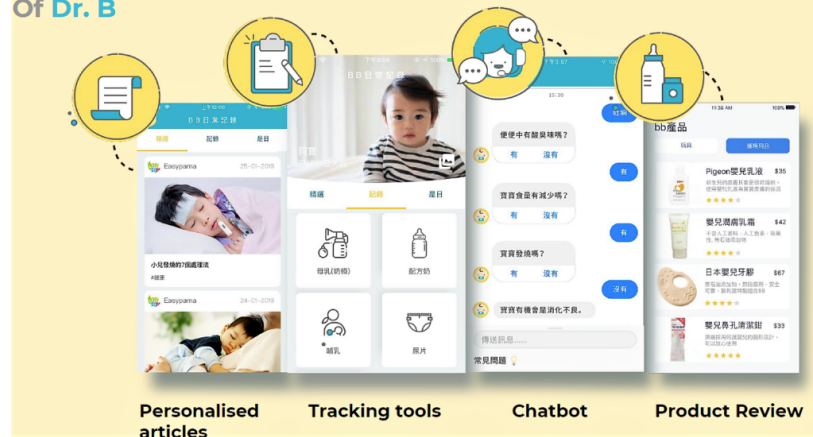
Of Dr. B

BB日常記錄

精選 記錄 是日

Easypama 25-01-2019

小兒發燒的7個處理法

#健康

Easypama 24-01-2019

BB日常記錄

寶寶

精選 記錄 是日

母乳(奶瓶) 配方奶

餵乳 尿片

10:30

紅屁

便便中有酸臭味嗎？

有 沒有

有

寶寶食量有減少嗎？

有 沒有

有

寶寶發燒嗎？

有 沒有

沒有

寶寶有機會是消化不良。

傳送訊息...

常見問題

11:36 AM 100%

bb產品

玩具 護膚用品

Pigeon嬰兒乳液 $35

嬰兒潤膚乳霜 $42

日本嬰兒牙膠 $67

嬰兒奶瓶清潔劑 $33

Personalised articles

Tracking tools

Chatbot

Product Review